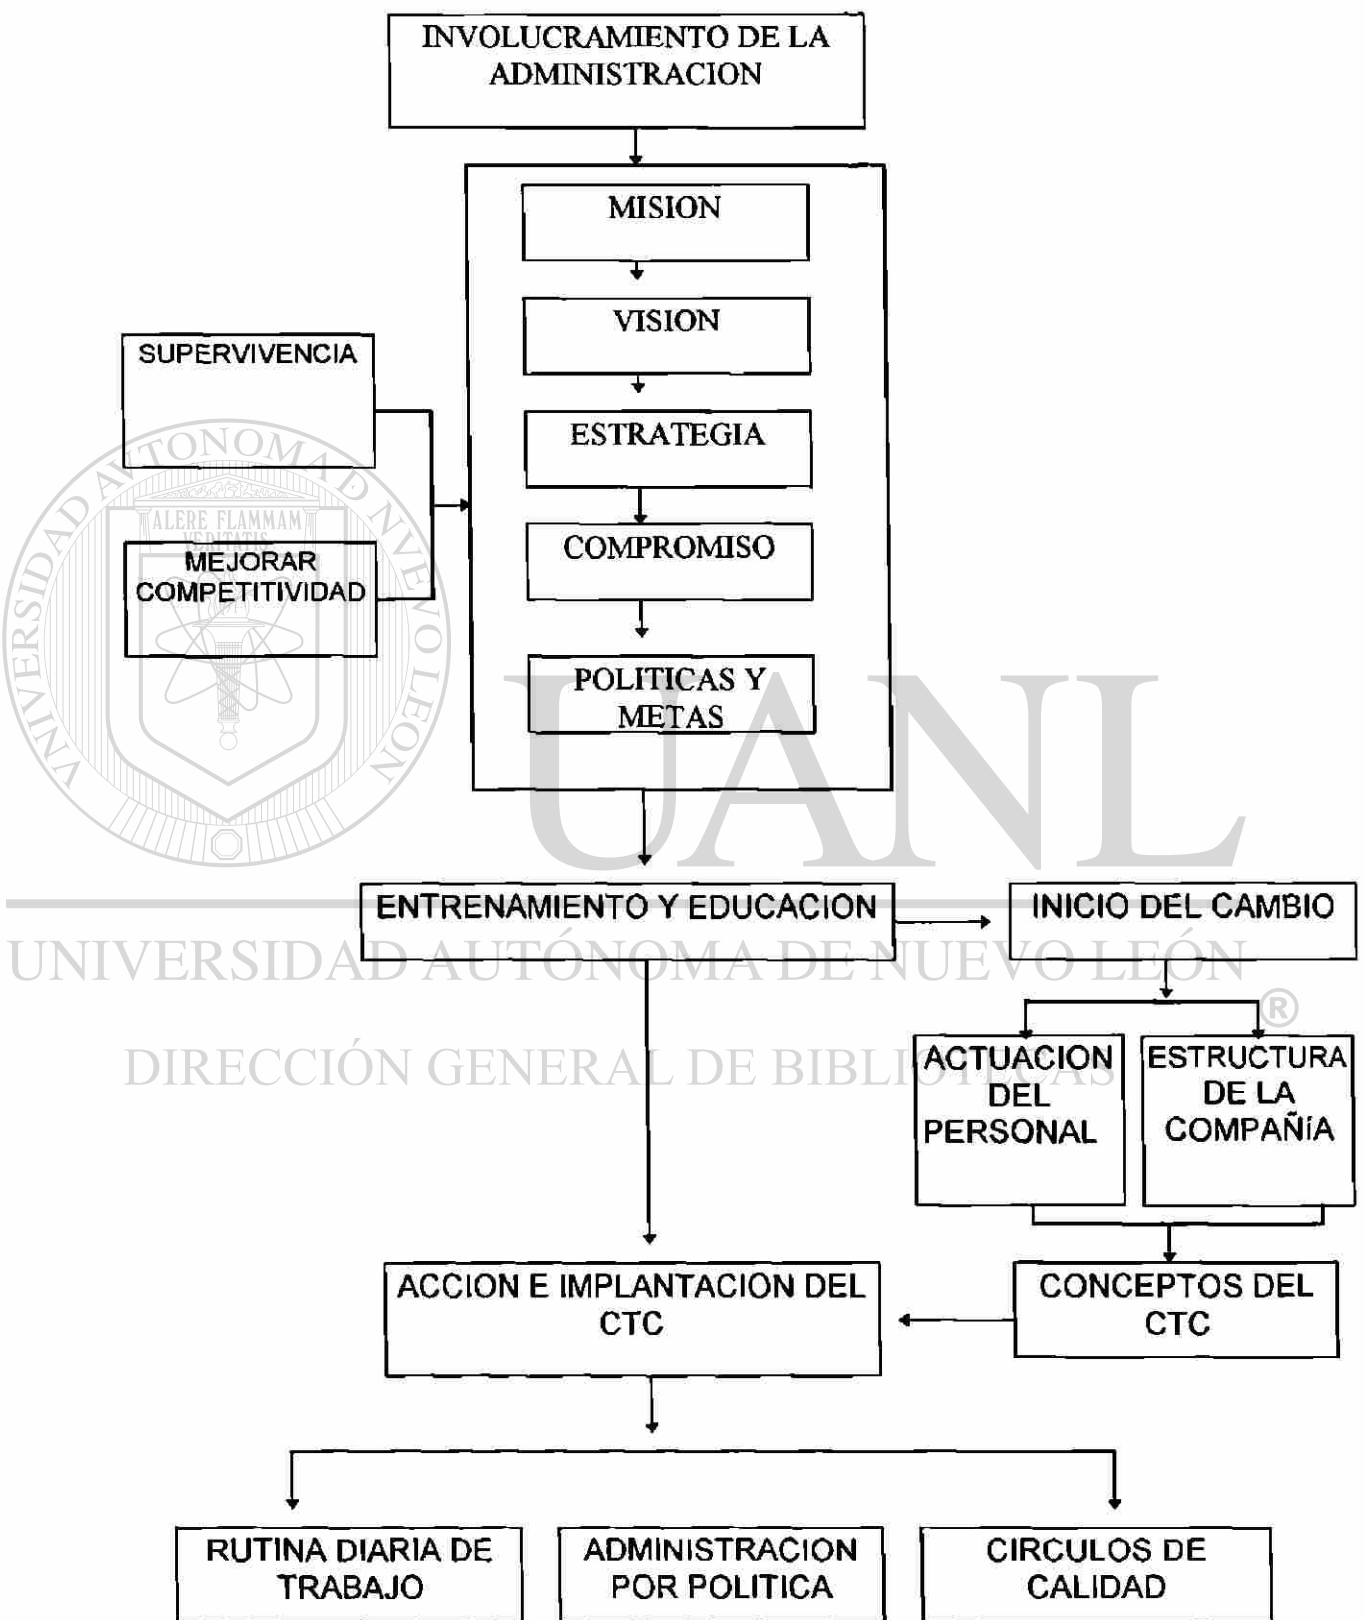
INVOLUCRAMIENTO DE LA ADMINISTRACION

MISION

VISION

SUPERVIVENCIA

ESTRATEGIA

MEJORAR COMPETITIVIDAD

COMPROMISO

POLITICAS Y METAS

UNIVERSIDAD AUTÓNOMA DE NUEVO LEÓN

ALERE FLAMMAM VERITATIS

UANL

ENTRENAMIENTO Y EDUCACION

INICIO DEL CAMBIO

UNIVERSIDAD AUTÓNOMA DE NUEVO LEÓN

®

DIRECCIÓN GENERAL DE BIBLIOTECAS

ACTUACION DEL PERSONAL

ESTRUCTURA DE LA COMPAÑíA

ACCION E IMPLANTACION DEL CTC

CONCEPTOS DEL CTC

RUTINA DIARIA DE TRABAJO

ADMINISTRACION POR POLITICA

CIRCULOS DE CALIDAD